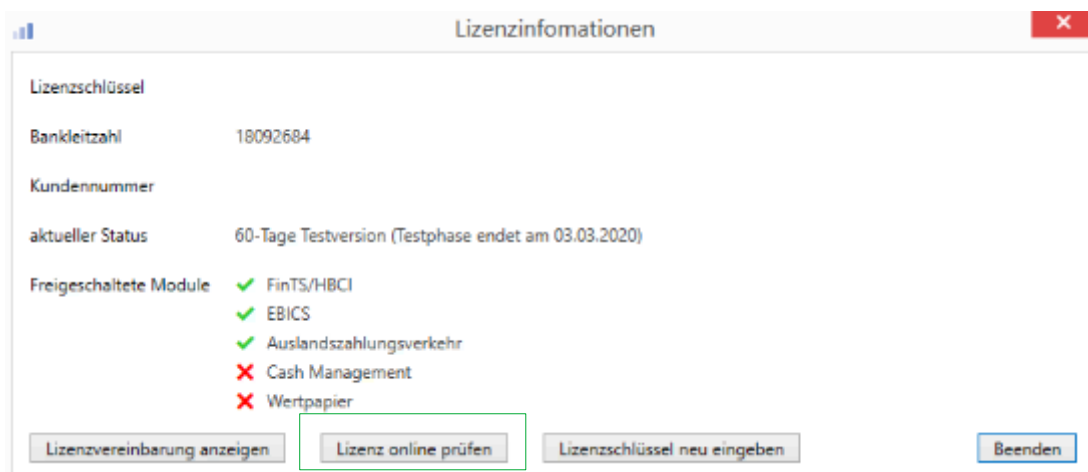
Lizenzinfomationen

Lizenzschlüssel

Bankleitzahl 18092684

Kundennummer

aktueller Status 60-Tage Testversion (Testphase endet am 03.03.2020)

Freigeschaltete Module
✔ FinTS/HBCI
✔ EBICS
✔ Auslandszahlungsverkehr
✘ Cash Management
✘ Wertpapier

Lizenzvereinbarung anzeigen | Lizenz online prüfen | Lizenzschlüssel neu eingeben | Beenden